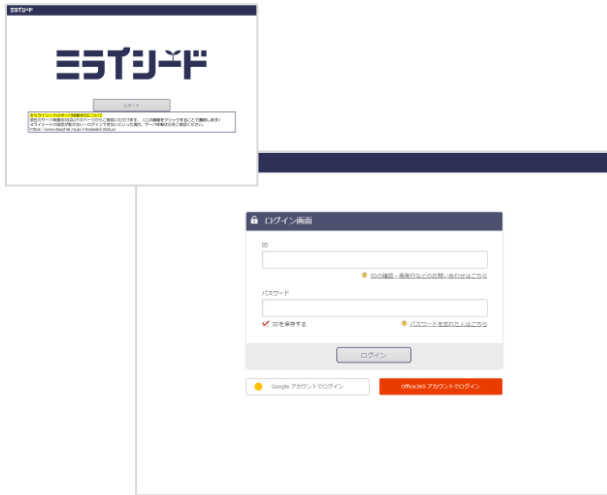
ミライシード

ミライシード

スタート

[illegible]

ログイン画面

ID

IDの確認・再発行などのお問い合わせはこちら

パスワード

IDを保存する

パスワードを忘れた人はこちら

ログイン

Google アカウントでログイン

Office365 アカウントでログイン